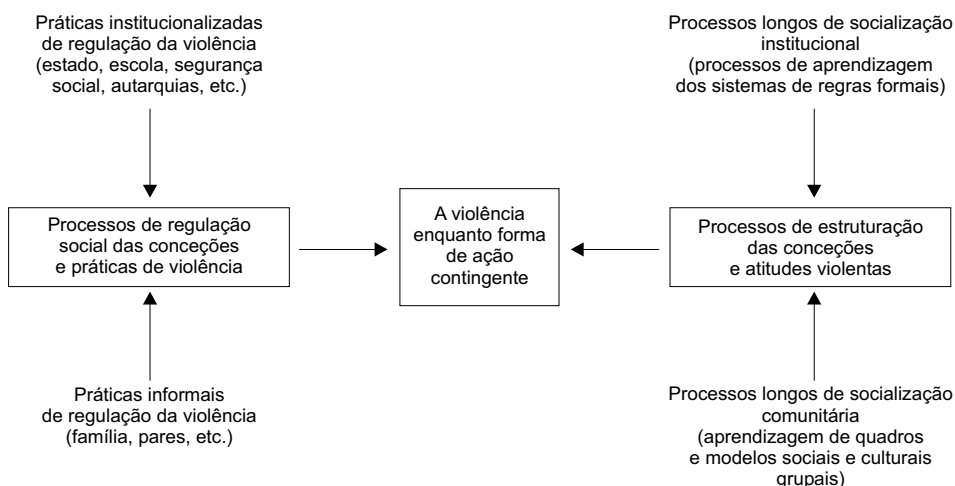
Práticas institucionalizadas de regulação da violência (estado, escola, segurança social, autarquias, etc.)

Processos longos de socialização institucional (processos de aprendizagem dos sistemas de regras formais)

Processos de regulação social das conceções e práticas de violência

A violência enquanto forma de ação contingente

Processos de estruturação das conceções e atitudes violentas

Práticas informais de regulação da violência (família, pares, etc.)

Processos longos de socialização comunitária (aprendizagem de quadros e modelos sociais e culturais grupais)